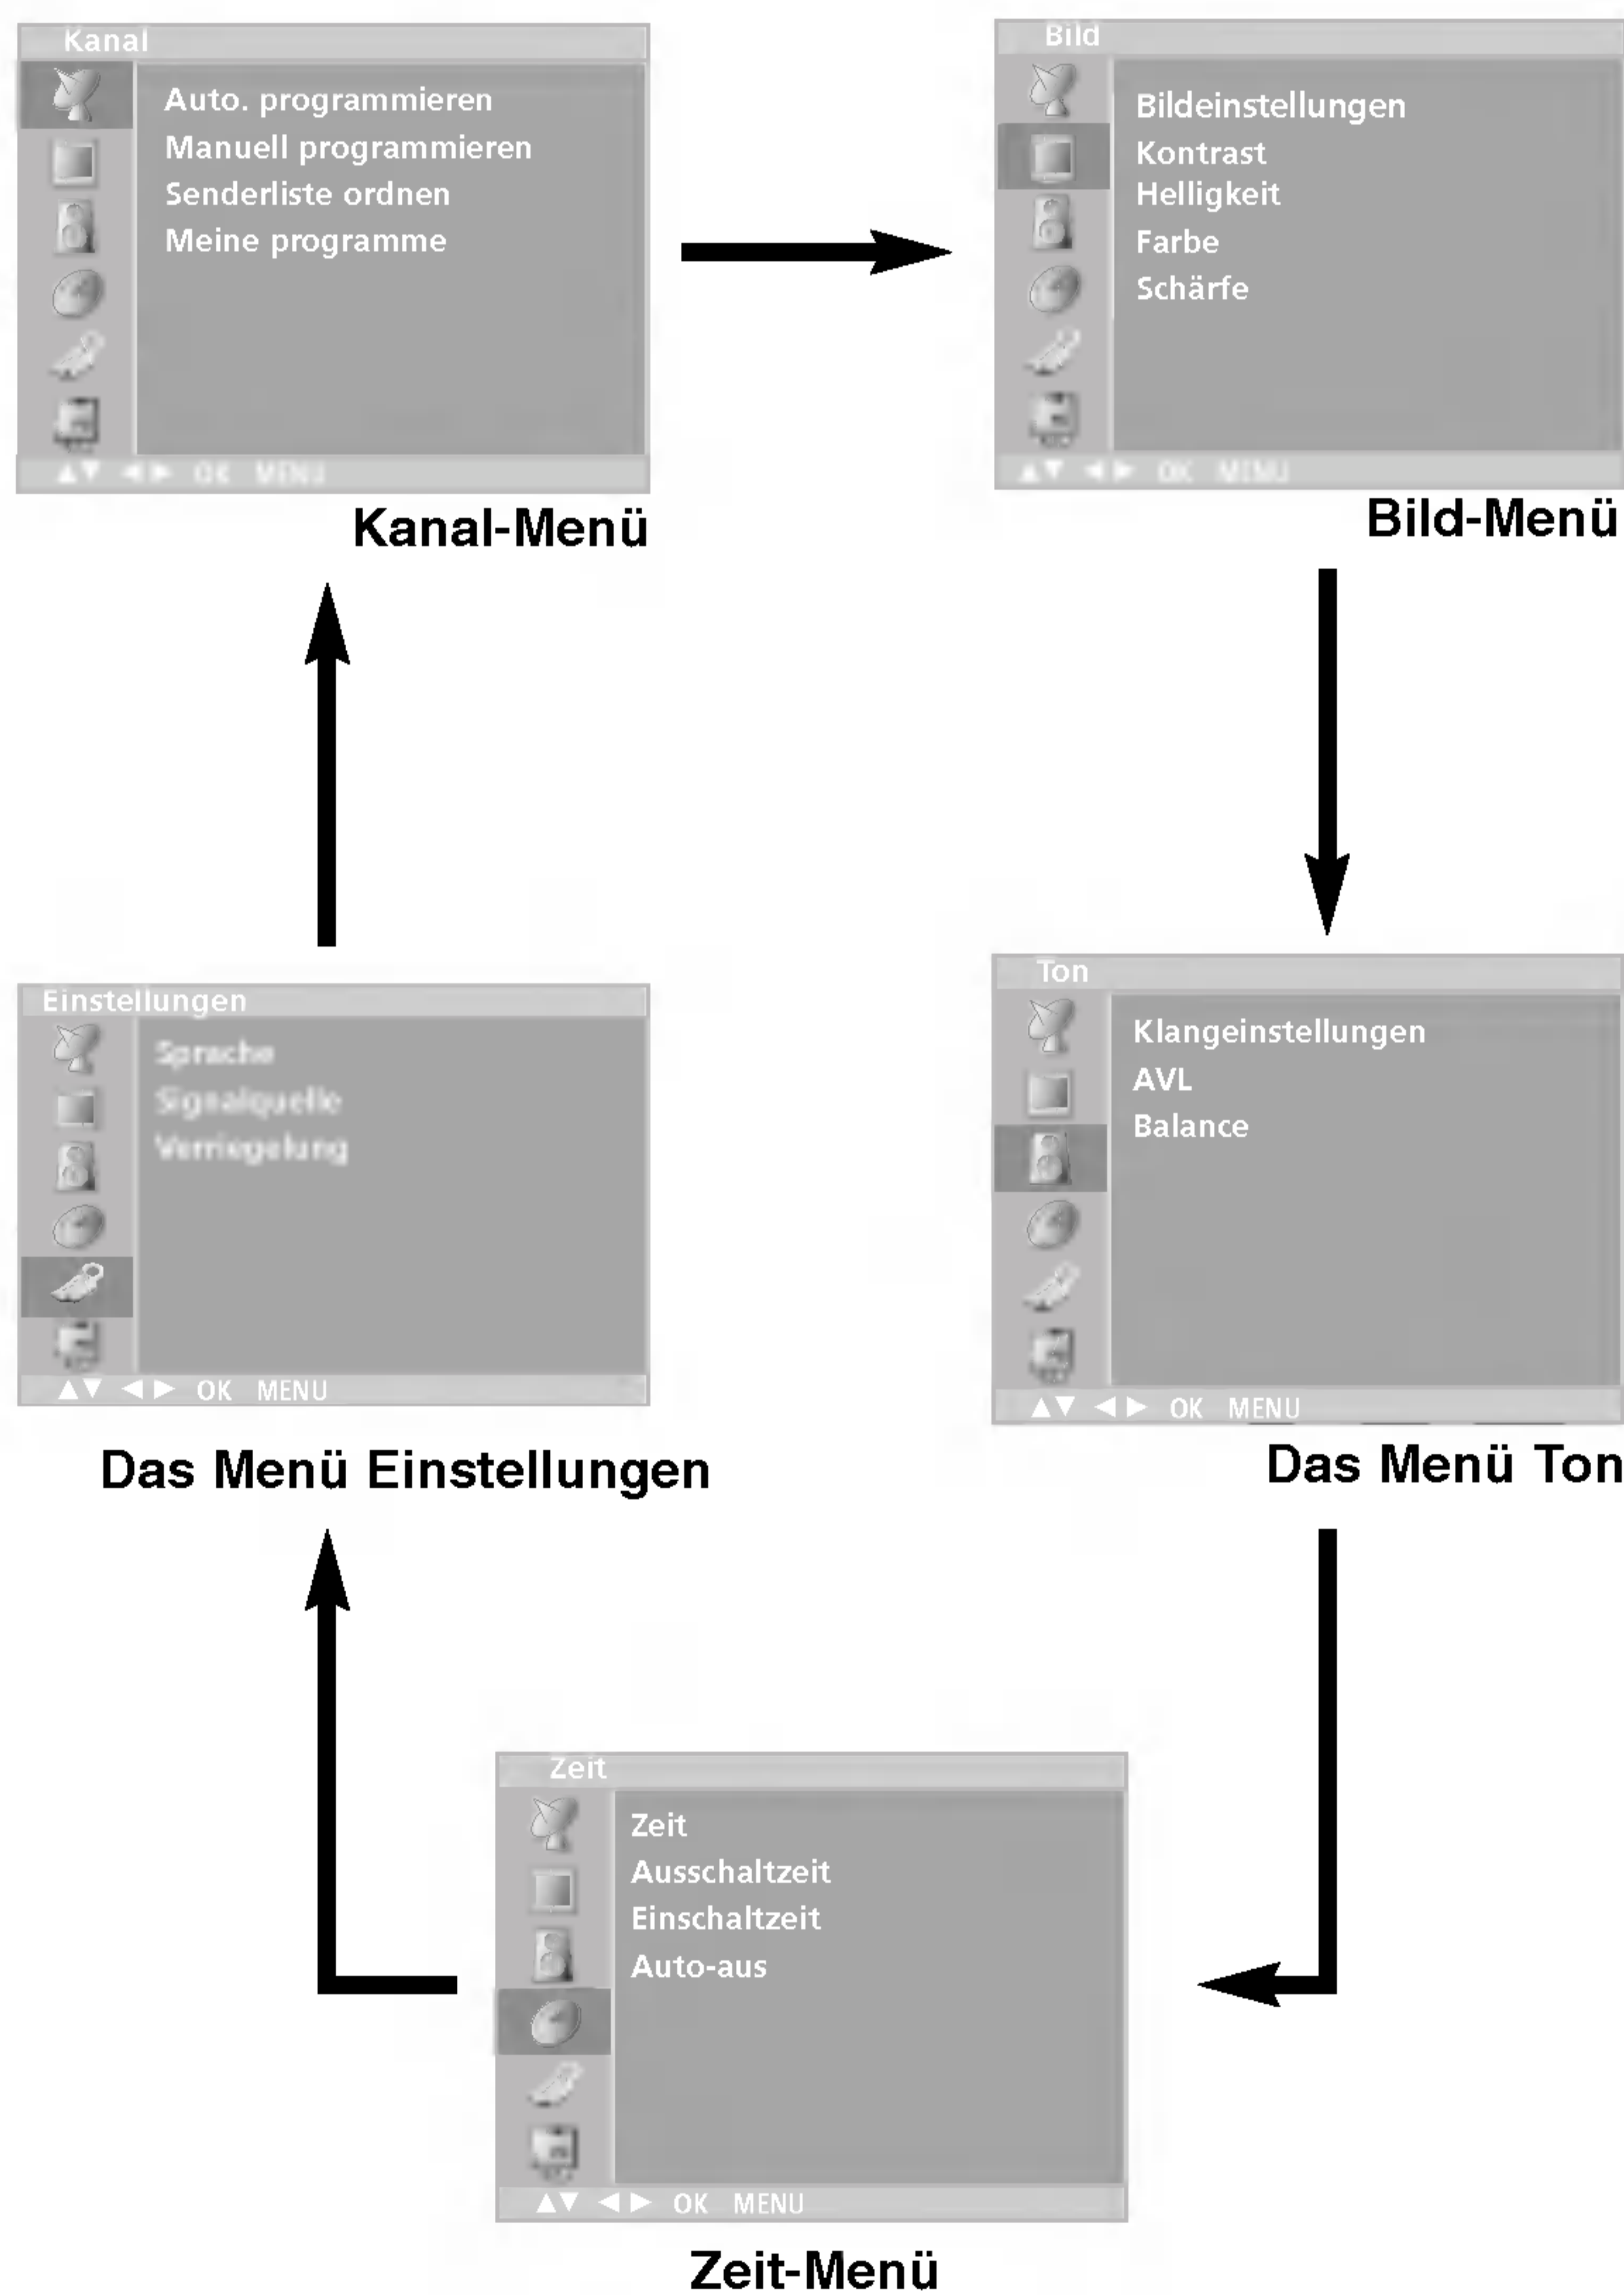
Kanal

Auto. programmieren
Manuell programmieren
Senderliste ordnen
Meine programme

▲▼ ◄► OK MENU

Kanal-Menü

Bild

Bildeinstellungen
Kontrast
Helligkeit
Farbe
Schärfe

▲▼ ◄► OK MENU

Bild-Menü

Einstellungen

Sprache
Signalquelle
Verriegelung

▲▼ ◄► OK MENU

Das Menü Einstellungen

Ton

Klangeinstellungen
AVL
Balance

▲▼ ◄► OK MENU

Das Menü Ton

Zeit

Zeit
Ausschaltzeit
Einschaltzeit
Auto-aus

▲▼ ◄► OK MENU

Zeit-Menü